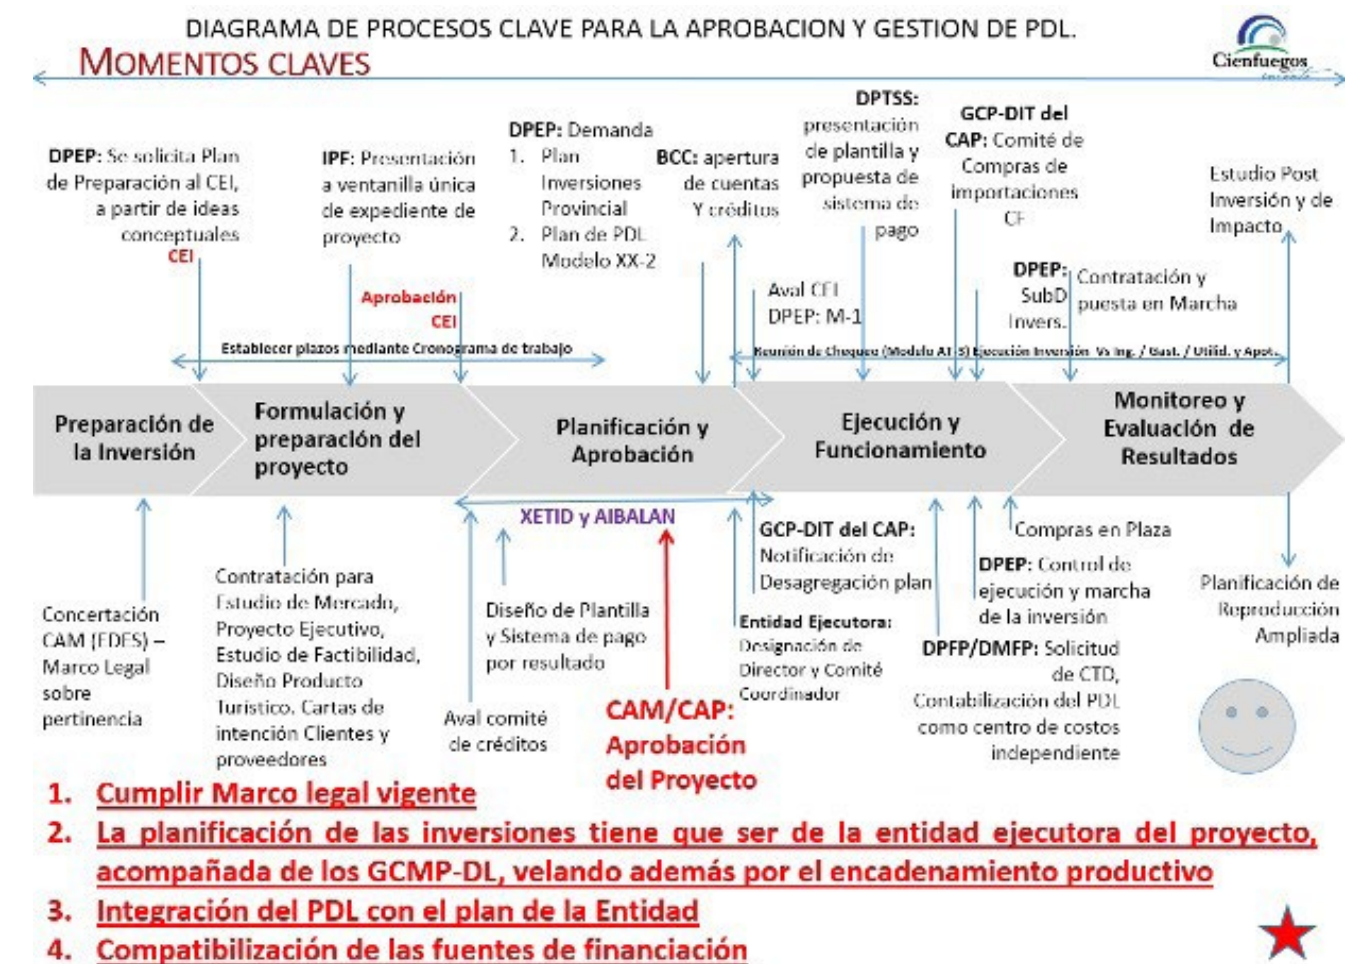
DIAGRAMA DE PROCESOS CLAVE PARA LA APROBACION Y GESTION DE PDL.
MOMENTOS CLAVES

Cienfuegos

DPEP: Se solicita Plan de Preparación al CEI, a partir de ideas conceptuales
CEI

IPF: Presentación a ventanilla única de expediente de proyecto

Aprobación CEI

DPEP: Demanda
1. Plan Inversiones Provincial
2. Plan de PDL Modelo XX-2

BCC: apertura de cuentas Y créditos

DPTSS: presentación de plantilla y propuesta de sistema de pago

GCP-DIT del CAP: Comité de Compras de importaciones CF

Estudio Post Inversión y de Impacto

Aval CEI
DPEP: M-1

DPEP: SubD Invers.
Contratación y puesta en Marcha

Establecer plazos mediante Cronograma de trabajo

Reunión de Chequeo (Modulo A1-5) Ejecución Inversión Vs Ing. / Gast. / Utilid. y Apot.

Preparación de la Inversión
Formulación y preparación del proyecto
Planificación y Aprobación
Ejecución y Funcionamiento
Monitoreo y Evaluación de Resultados

XETID y AIBALAN

GCP-DIT del CAP: Notificación de Desagregación plan

Compras en Plaza

DPEP: Control de ejecución y marcha de la inversión

Concertación CAM (FDES) – Marco Legal sobre pertinencia

Contratación para Estudio de Mercado, Proyecto Ejecutivo, Estudio de Factibilidad, Diseño Producto Turístico, Cartas de intención Clientes y proveedores

Diseño de Plantilla y Sistema de pago por resultado

Aval comité de créditos

CAM/CAP: Aprobación del Proyecto

Entidad Ejecutora: Designación de Director y Comité Coordinador

DPFP/DMFP: Solicitud de CTD, Contabilización del PDL como centro de costos independiente

Planificación de Reproducción Ampliada

1. Cumplir Marco legal vigente
2. La planificación de las inversiones tiene que ser de la entidad ejecutora del proyecto, acompañada de los GCMP-DL, velando además por el encadenamiento productivo
3. Integración del PDL con el plan de la Entidad
4. Compatibilización de las fuentes de financiación